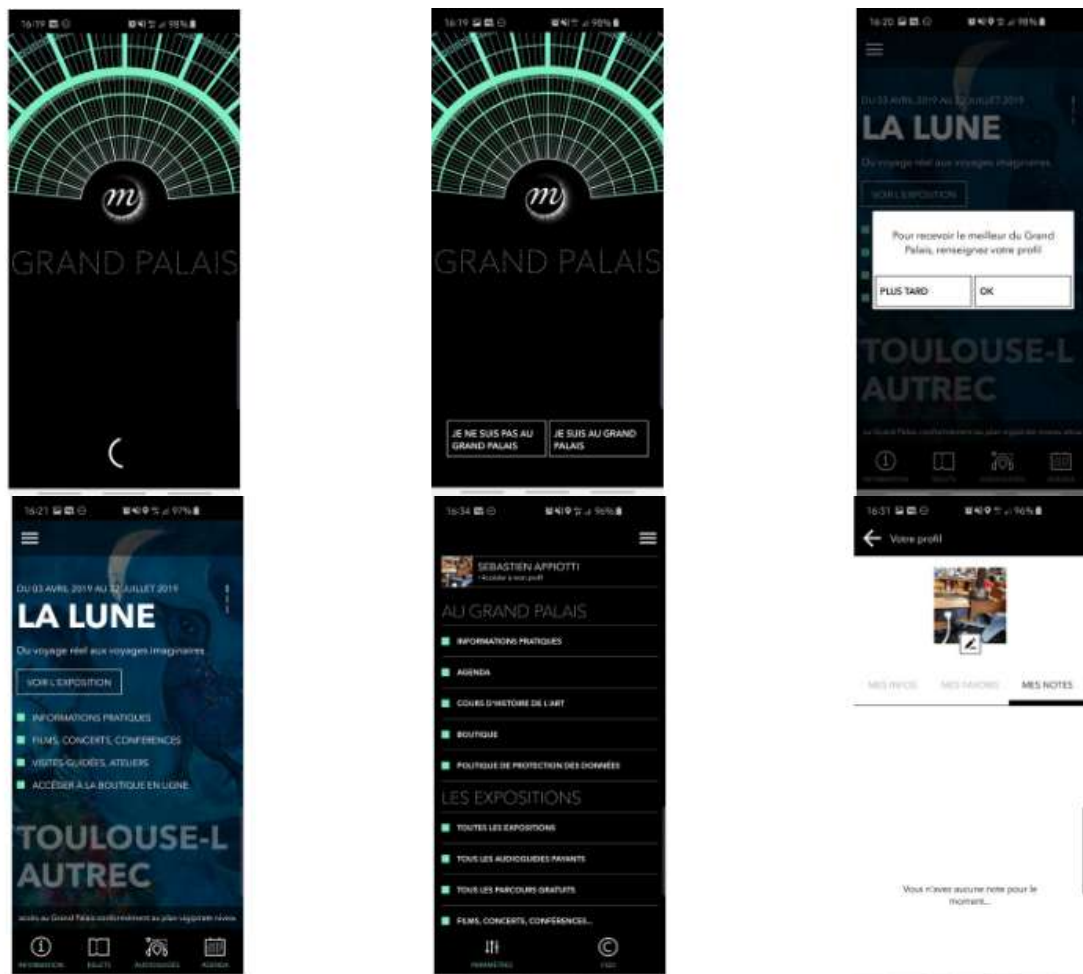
16:19 98%

m

GRAND PALAIS

16:19 98%

m

GRAND PALAIS

JE NE SUIS PAS AU GRAND PALAIS

JE SUIS AU GRAND PALAIS

16:20 98%

DU 03 AVRIL 2019 AU 22 JUILLET 2019

LA LUNE

Du voyage réel aux voyages imaginaires

VOIR L'EXPOSITION

Pour recevoir le meilleur du Grand Palais, renseignez votre profil

PLUS TARD

OK

TOULOUSE-L AUTREC

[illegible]

16:21 97%

DU 03 AVRIL 2019 AU 22 JUILLET 2019

LA LUNE

Du voyage réel aux voyages imaginaires

VOIR L'EXPOSITION

INFORMATIONS PRATIQUES

FILMS, CONCERTS, CONFERENCES

VISITES GUIDÉES, ATELIERS

ACCÉDER À LA BOUTIQUE EN LIGNE

TOULOUSE-L AUTREC

accès au Grand Palais conformément au plan vigipirate niveau

INFORMATION

BILLETS

AUDIOGUIDES

AGENDA

16:34 96%

SEBASTIEN APPIOTTI
Accéder à mon profil

AU GRAND PALAIS

INFORMATIONS PRATIQUES

AGENDA

COURS D'HISTOIRE DE L'ART

BOUTIQUE

POLITIQUE DE PROTECTION DES DONNÉES

LES EXPOSITIONS

TOUTES LES EXPOSITIONS

TOUS LES AUDIOGUIDES PAYANTS

TOUS LES PARCOURS GRATUITS

FILMS, CONCERTS, CONFERENCES...

PARAMÈTRES

FAQ

16:31 96%

Votre profil

MES INFOS

MES FAVORIS

MES NOTES

Vous n'avez aucune note pour le moment...